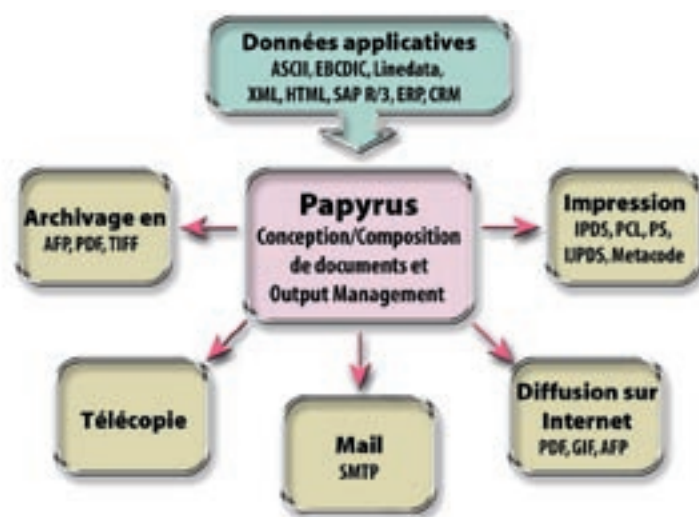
Données applicatives
ASCII, EBCDIC, Linedata, XML, HTML, SAP R/3, ERP, CRM

Archivage en
AFP, PDF, TIFF

Papyrus
Conception/Composition de documents et Output Management

Impression
IPDS, PCL, PS, LIPDS, Metacode

Télécopie

Mail
SMTP

Diffusion sur Internet
PDF, GIF, AFP